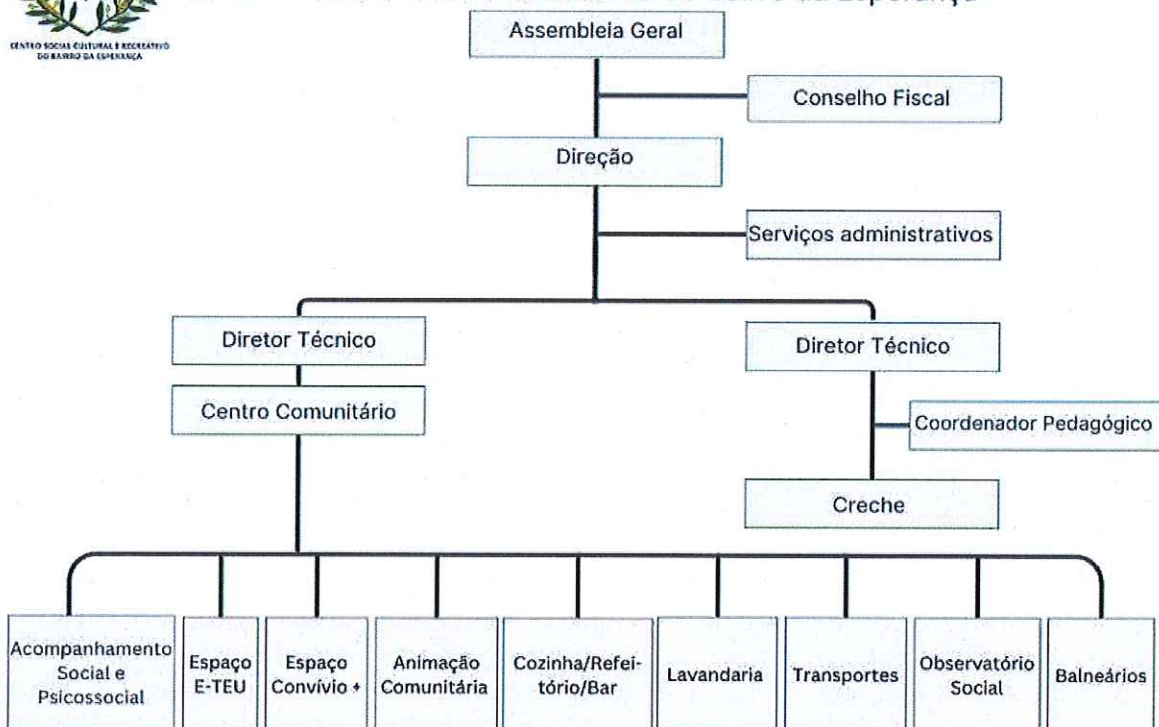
CENTRO SOCIAL CULTURAL E RECREATIVO DO BAIRRO DA ESPERANÇA

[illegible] da Esperança

Assembleia Geral

Conselho Fiscal

Direção

Serviços administrativos

Diretor Técnico

Centro Comunitário

Diretor Técnico

Coordenador Pedagógico

Creche

Acompanhamento Social e Psicossocial

Espaço E-TEU

Espaço Convívio +

Animação Comunitária

Cozinha/Refeitório/Bar

Lavandaria

Transportes

Observatório Social

Balneários